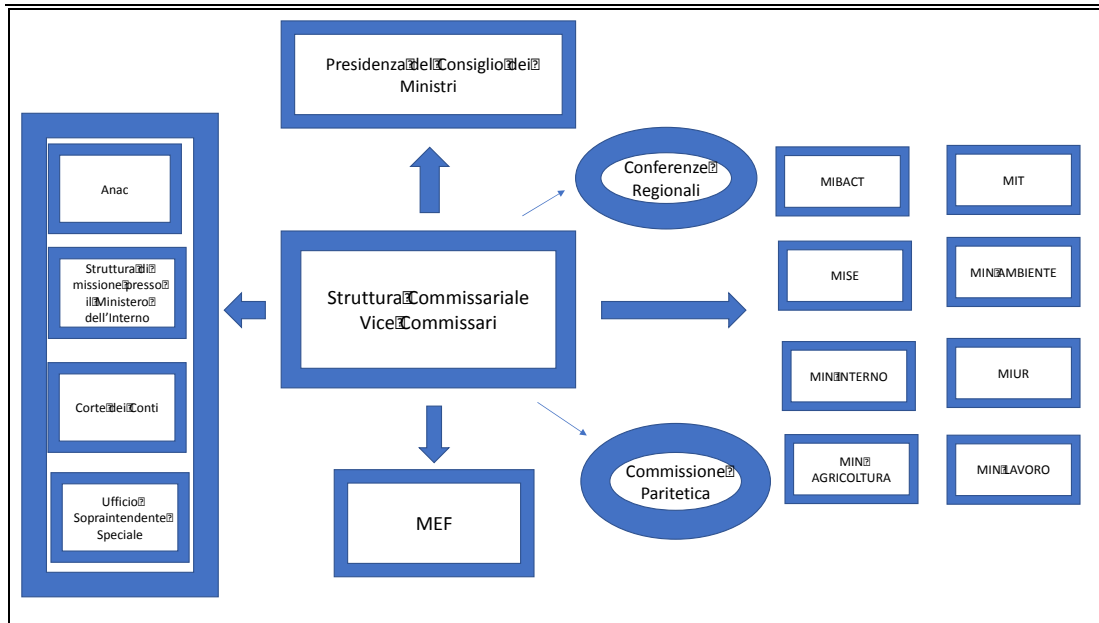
Presidenza del Consiglio dei Ministri

Anac

Struttura di missione presso il Ministero dell'Interno

Corte dei Conti

Ufficio Sopraintendente Speciale

Struttura Commissariale Vice Commissari

MEF

Conferenze Regionali

Commissione Paritetica

MIBACT

MIT

MISE

MIN AMBIENTE

MIN INTERNO

MIUR

MIN AGRICOLTURA

MIN LAVORO